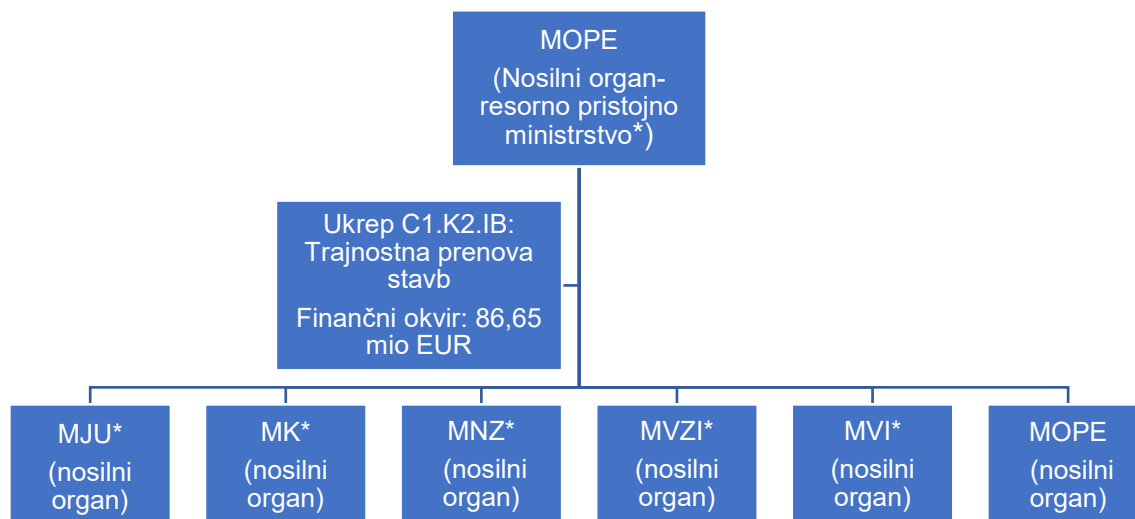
MOPE
(Nosilni organ-resorno pristojno ministrstvo*)

Ukrep C1.K2.IB: Trajnostna prenova stavb

Finančni okvir: 86,65 mio EUR

MJU*
(nosilni organ)

MK*
(nosilni organ)

MNZ*
(nosilni organ)

MVZI*
(nosilni organ)

MVI*
(nosilni organ)

MOPE
(nosilni organ)